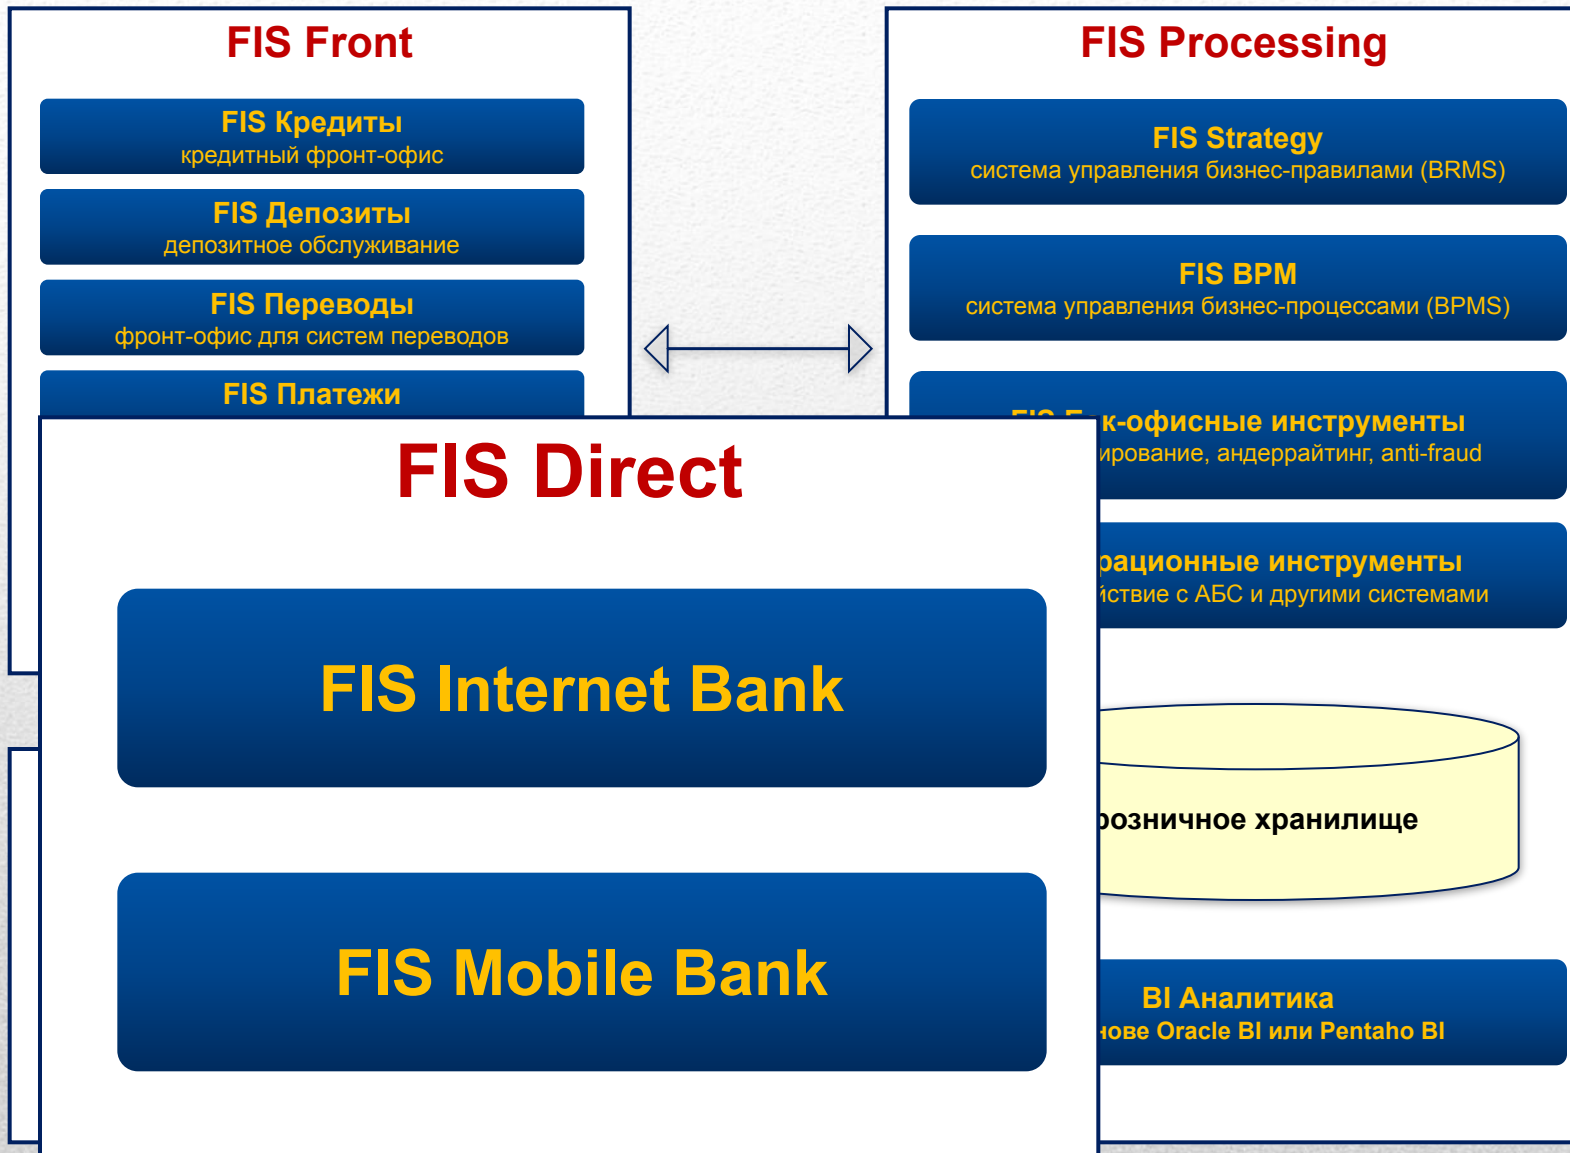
FIS Front

FIS Кредиты
кредитный фронт-офис

FIS Депозиты
депозитное обслуживание

FIS Переводы
фронт-офис для систем переводов

FIS Платежи

FIS Processing

FIS Strategy
система управления бизнес-правилами (BRMS)

FIS BPM
система управления бизнес-процессами (BPMS)

FIS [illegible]к-офисные инструменты
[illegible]ирование, андеррайтинг, anti-fraud

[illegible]рационные инструменты
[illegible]йствие с АБС и другими системами

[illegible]розничное хранилище

BI Аналитика
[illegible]нове Oracle BI или Pentaho BI

FIS Direct

FIS Internet Bank

FIS Mobile Bank